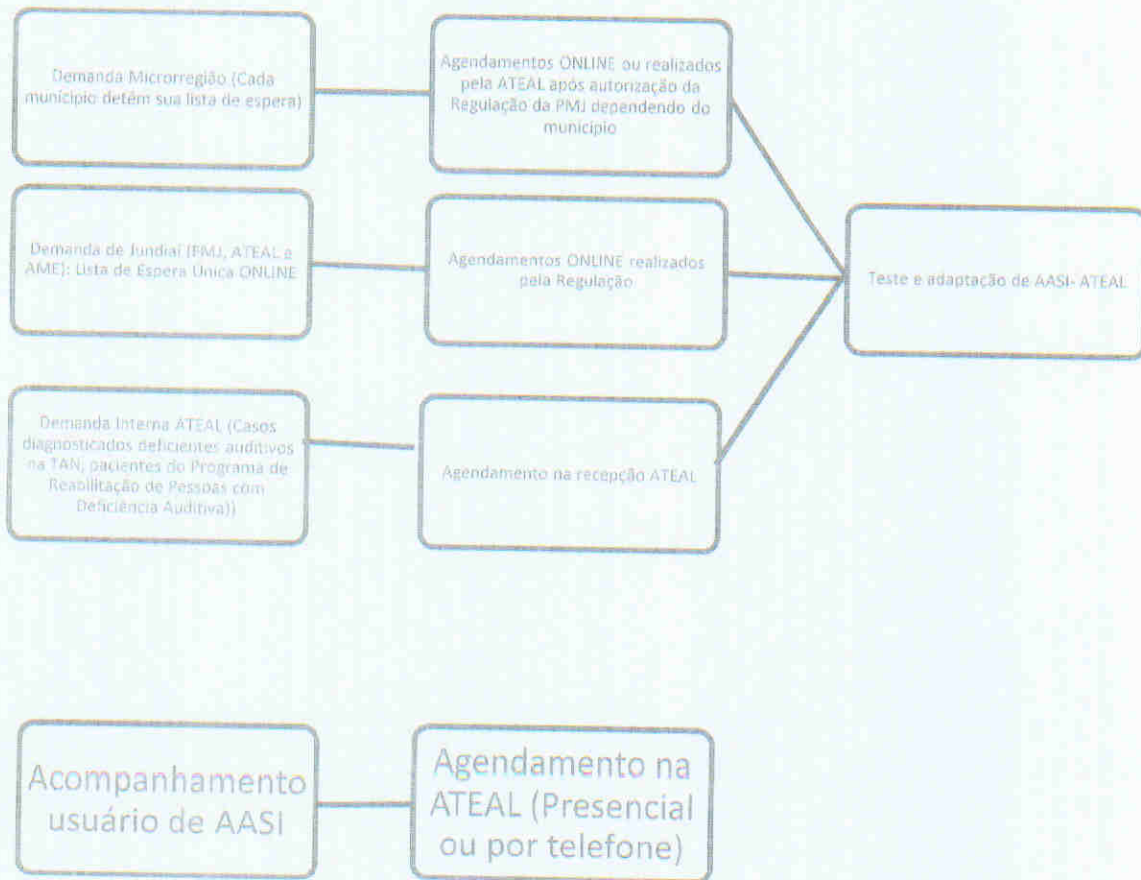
Demanda Microrregião (Cada município detém sua lista de espera)

Agendamentos ONLINE ou realizados pela ATEAL após autorização da Regulação da PMJ dependendo do município

Demanda de Jundiaí (PMJ, ATEAL e AME): Lista de Espera Única ONLINE

Agendamentos ONLINE realizados pela Regulação

Teste e adaptação de AASI- ATEAL

Demanda Interna ATEAL (Casos diagnosticados deficientes auditivos na TAN, pacientes do Programa de Reabilitação de Pessoas com Deficiência Auditiva))

Agendamento na recepção ATEAL

Acompanhamento usuário de AASI

Agendamento na ATEAL (Presencial ou por telefone)